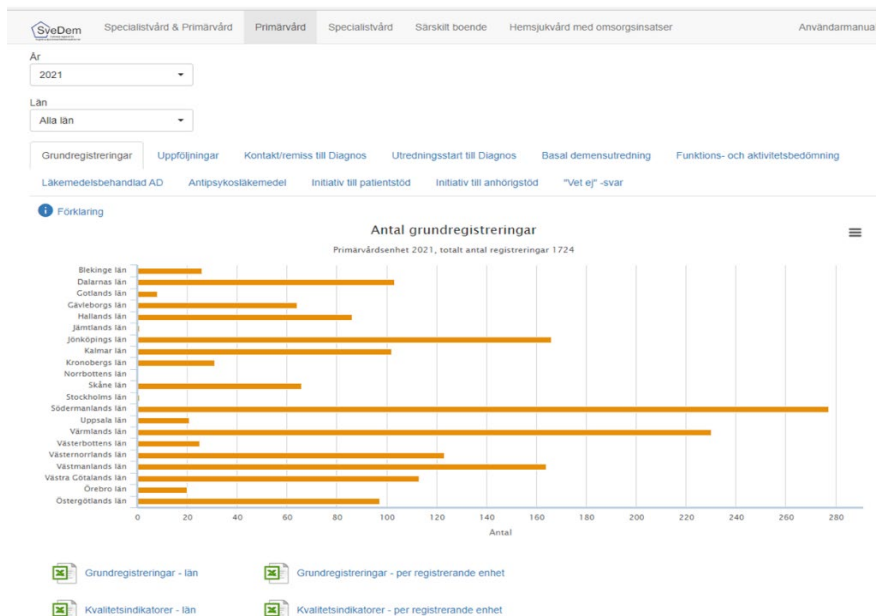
SveDem Specialistvård & Primärvård Primärvård Specialistvård Särskilt boende Hemsjukvård med omsorgsinsatser Användarmanua

År
2021

Län
Alla län

Grundregistreringar Uppföljningar Kontakt/remiss till Diagnos Utredningsstart till Diagnos Basal demensutredning Funktions- och aktivitetsbedömning
Läkemedelsbehandlad AD Antipsykosläkemedel Initiativ till patientstöd Initiativ till anhörigstöd "Vet ej" -svar

Förklaring

Antal grundregistreringar
Primärvårdsenhet 2021, totalt antal registreringar 1724

Blekinge län
Dalarnas län
Gotlands län
Gävleborgs län
Hallands län
Jämtlands län
Jönköpings län
Kalmar län
Kronobergs län
Norrbottens län
Skåne län
Stockholms län
Södermanlands län
Uppsala län
Värmlands län
Västerbottens län
Västernorrlands län
Västmanlands län
Västra Götalands län
Örebro län
Östergötlands län

0 20 40 60 80 100 120 140 160 180 200 220 240 260 280
Antal

Grundregistreringar - län
Grundregistreringar - per registrerande enhet
Kvalitetsindikatorer - län
Kvalitetsindikatorer - per registrerande enhet